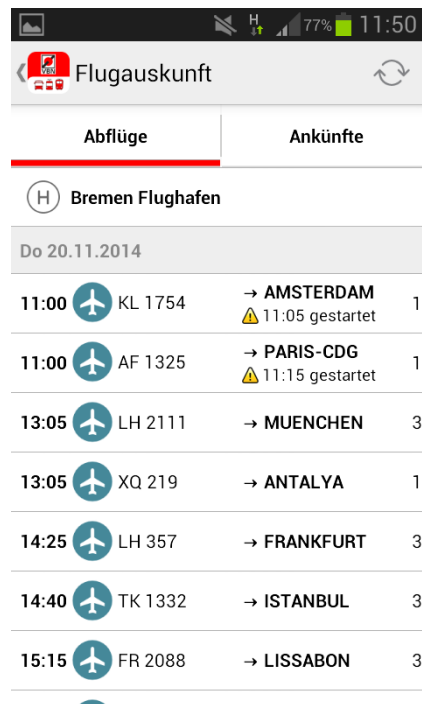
H 77% 11:50

VBN Flugauskunft

Abflüge | Ankünfte

H Bremen Flughafen

Do 20.11.2014

11:00 KL 1754 → AMSTERDAM 1
11:05 gestartet

11:00 AF 1325 → PARIS-CDG 1
11:15 gestartet

13:05 LH 2111 → MUENCHEN 3

13:05 XQ 219 → ANTALYA 1

14:25 LH 357 → FRANKFURT 3

14:40 TK 1332 → ISTANBUL 3

15:15 FR 2088 → LISSABON 3